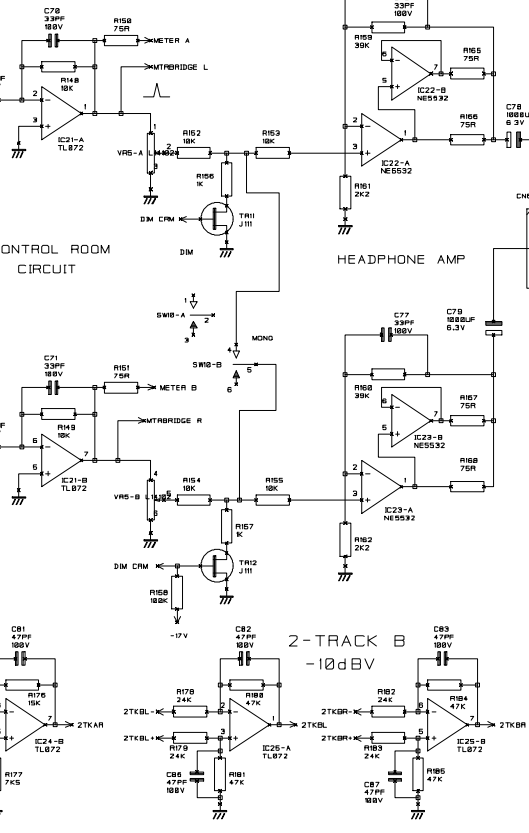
C70
33PF
100V
R150
75R
METER A
R148
10K
MTRBRIDGE L
IC21-A
TL072
VR5-A L
R152
10K
R153
10K
R156
1K
DIM CAM
TR11
J111
DIM
ONTROL ROOM
CIRCUIT
33PF
100V
R159
39K
R165
75R
IC22-B
NE5532
C78
1000U
6 3V
R166
75R
IC22-A
NE5532
R161
2K2
HEADPHONE AMP
CN
SW10-A
MONO
SW10-B
C77
33PF
100V
C79
1000UF
6.3V
C71
33PF
100V
R151
75R
METER B
R149
10K
MTRBRIDGE R
IC21-B
TL072
VR5-B L
R154
10K
R155
10K
R157
1K
DIM CAM
TR12
J111
R158
100K
-17V
R160
39K
R167
75R
IC23-B
NE5532
R168
75R
IC23-A
NE5532
R162
2K2
C81
47PF
100V
R176
15K
2TKAR
IC24-B
TL072
R177
7K5
C82
47PF
100V
2-TRACK B
-10dBV
C83
47PF
100V
R178
24K
R180
47K
2TKBL-
2TKBL+
2TKBL
R179
24K
IC25-A
TL072
C86
47PF
100V
R181
47K
R182
24K
R184
47K
2TKBR-
2TKBR+
2TKBR
R183
24K
IC25-B
TL072
C87
47PF
100V
R185
47K